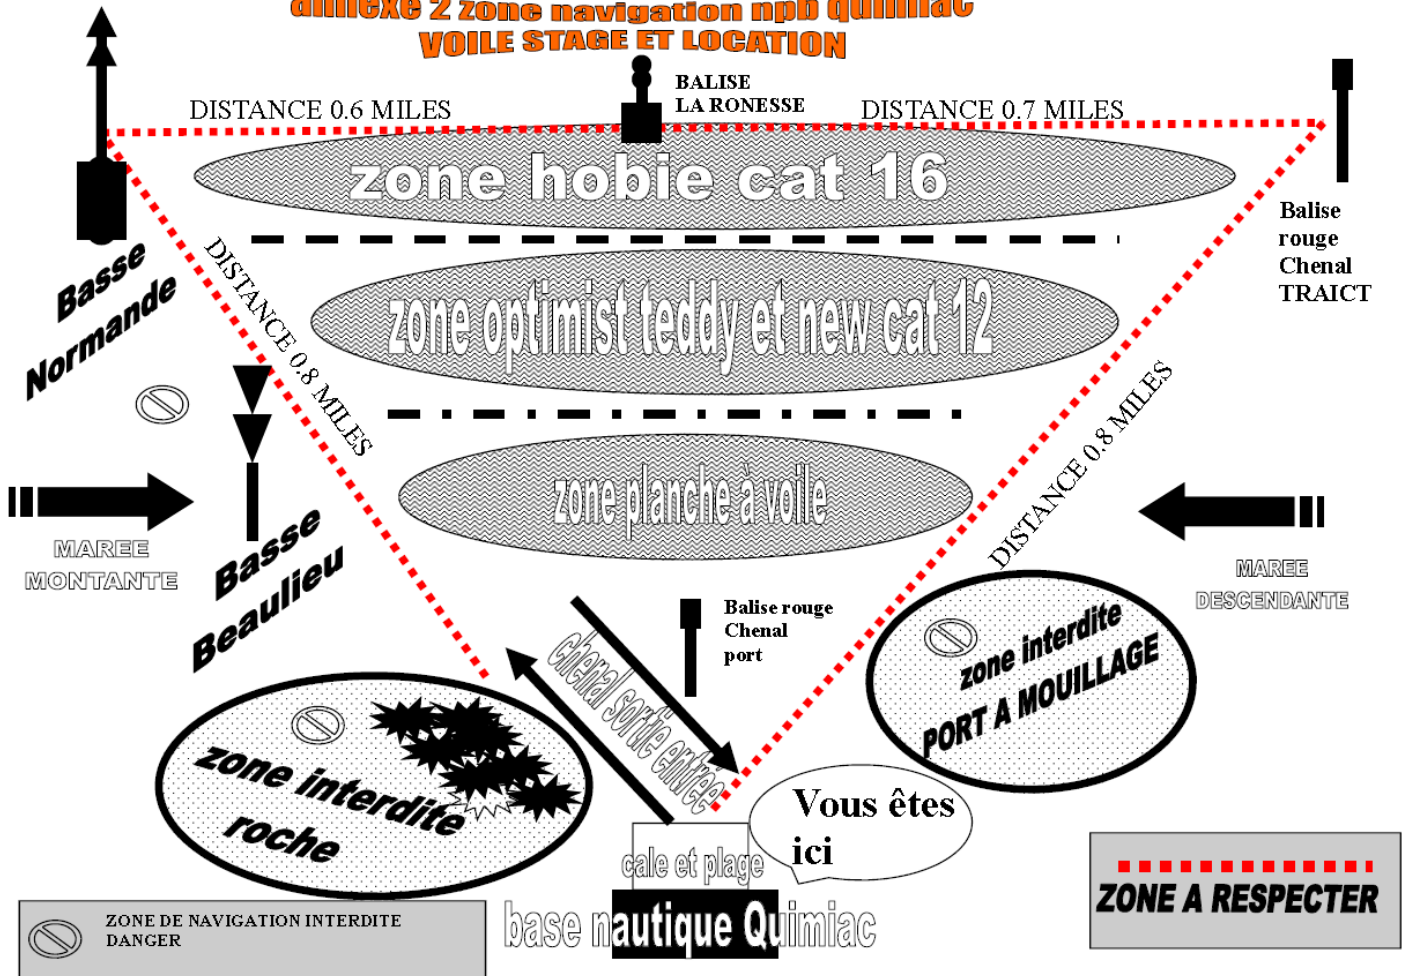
annexe 2 zone navigation npb quimiac
VOILE STAGE ET LOCATION

BALISE
LA RONESSE

DISTANCE 0.6 MILES

DISTANCE 0.7 MILES

zone hobie cat 16

Balise rouge Chenal TRAICT

Basse Normande

DISTANCE 0.8 MILES

zone optimist teddy et new cat 12

DISTANCE 0.8 MILES

zone planche à voile

MAREE MONTANTE

Basse Beaulieu

MAREE DESCENDANTE

Balise rouge Chenal port

Chenal sortie entrée

zone interdite PORT A MOUILLAGE

zone interdite roche

Vous êtes ici

cale et plage

base nautique Quimiac

ZONE A RESPECTER

ZONE DE NAVIGATION INTERDITE DANGER